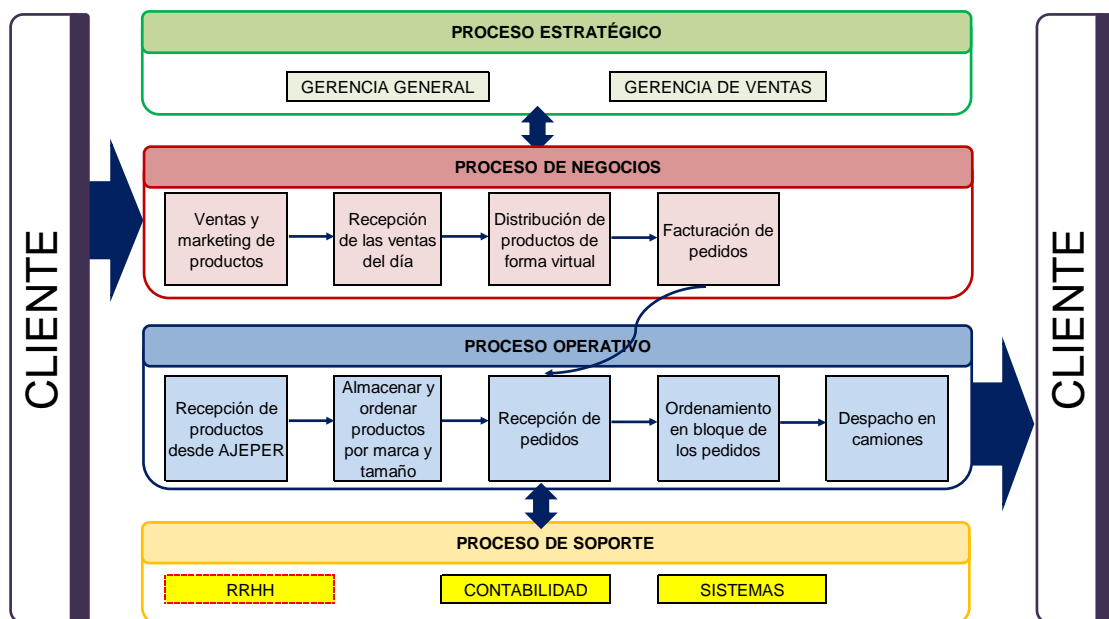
CLIENTE

PROCESO ESTRATÉGICO

GERENCIA GENERAL

GERENCIA DE VENTAS

PROCESO DE NEGOCIOS

Ventas y marketing de productos

Recepción de las ventas del día

Distribución de productos de forma virtual

Facturación de pedidos

PROCESO OPERATIVO

Recepción de productos desde AJEPER

Almacenar y ordenar productos por marca y tamaño

Recepción de pedidos

Ordenamiento en bloque de los pedidos

Despacho en camiones

PROCESO DE SOPORTE

RRHH

CONTABILIDAD

SISTEMAS

CLIENTE